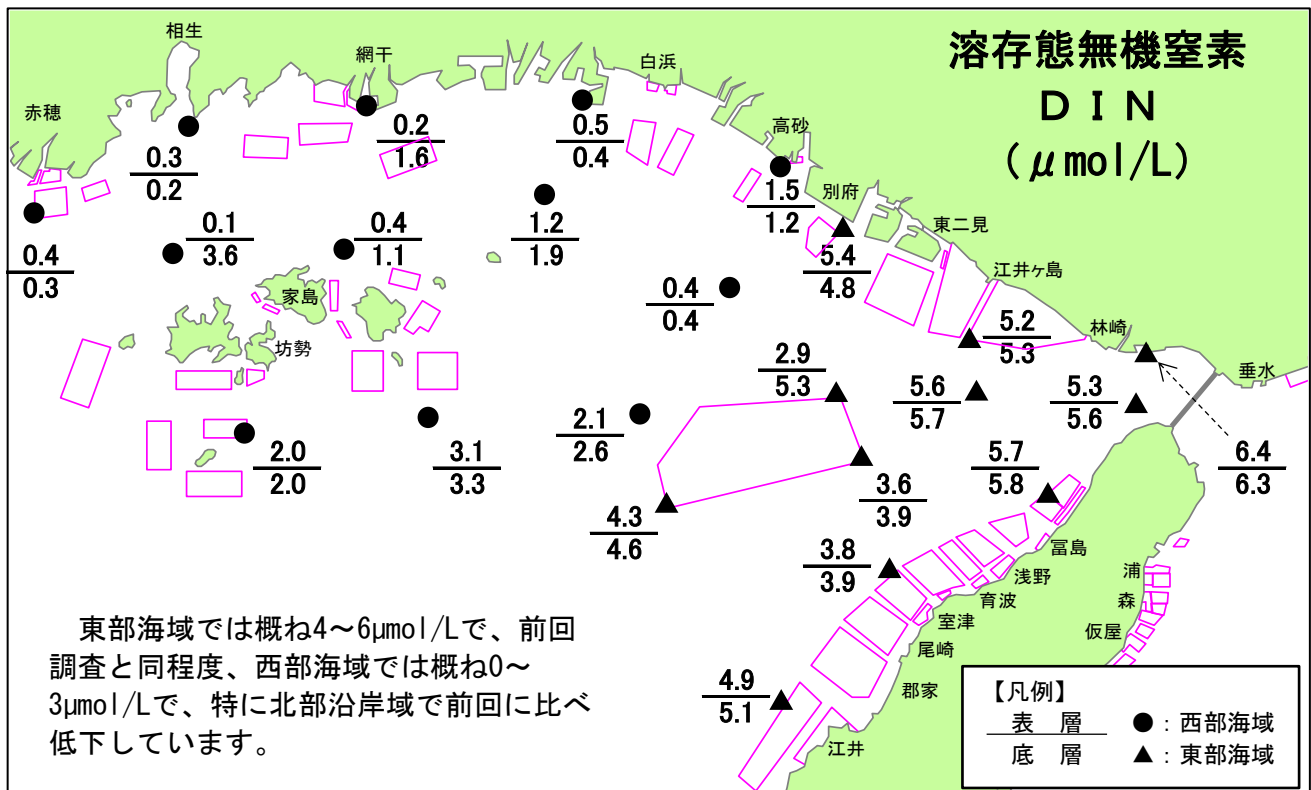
溶存態無機窒素
ＤＩＮ
（μmol/L）

相生
網干
白浜
赤穂
高砂
別府
東二見
江井ヶ島
林崎
垂水
家島
坊勢
冨島
浅野
育波
室津
尾崎
郡家
江井
浦
森
仮屋

$\frac{0.3}{0.2}$
$\frac{0.2}{1.6}$
$\frac{0.5}{0.4}$
$\frac{1.5}{1.2}$
$\frac{0.4}{0.3}$
$\frac{0.1}{3.6}$
$\frac{0.4}{1.1}$
$\frac{1.2}{1.9}$
$\frac{5.4}{4.8}$
$\frac{0.4}{0.4}$
$\frac{5.2}{5.3}$
$\frac{2.9}{5.3}$
$\frac{5.6}{5.7}$
$\frac{5.3}{5.6}$
$\frac{2.1}{2.6}$
$\frac{2.0}{2.0}$
$\frac{3.1}{3.3}$
$\frac{6.4}{6.3}$
$\frac{5.7}{5.8}$
$\frac{3.6}{3.9}$
$\frac{4.3}{4.6}$
$\frac{3.8}{3.9}$
$\frac{4.9}{5.1}$

東部海域では概ね4～6μmol/Lで、前回調査と同程度、西部海域では概ね0～3μmol/Lで、特に北部沿岸域で前回に比べ低下しています。

【凡例】
表　層
底　層
●：西部海域
▲：東部海域